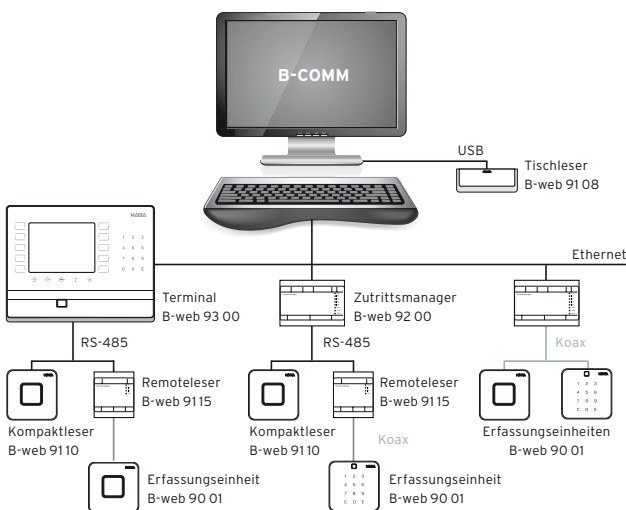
B-COMM

USB

Tischleser
B-web 91 08

Ethernet

KABA

Terminal
B-web 93 00

Zutrittsmanager
B-web 92 00

RS-485

RS-485

Koax

Remoteleser
B-web 91 15

Remoteleser
B-web 91 15

Kompaktleser
B-web 91 10

Kompaktleser
B-web 91 10

Koax

Erfassungseinheiten
B-web 90 01

Erfassungseinheit
B-web 90 01

Erfassungseinheit
B-web 90 01